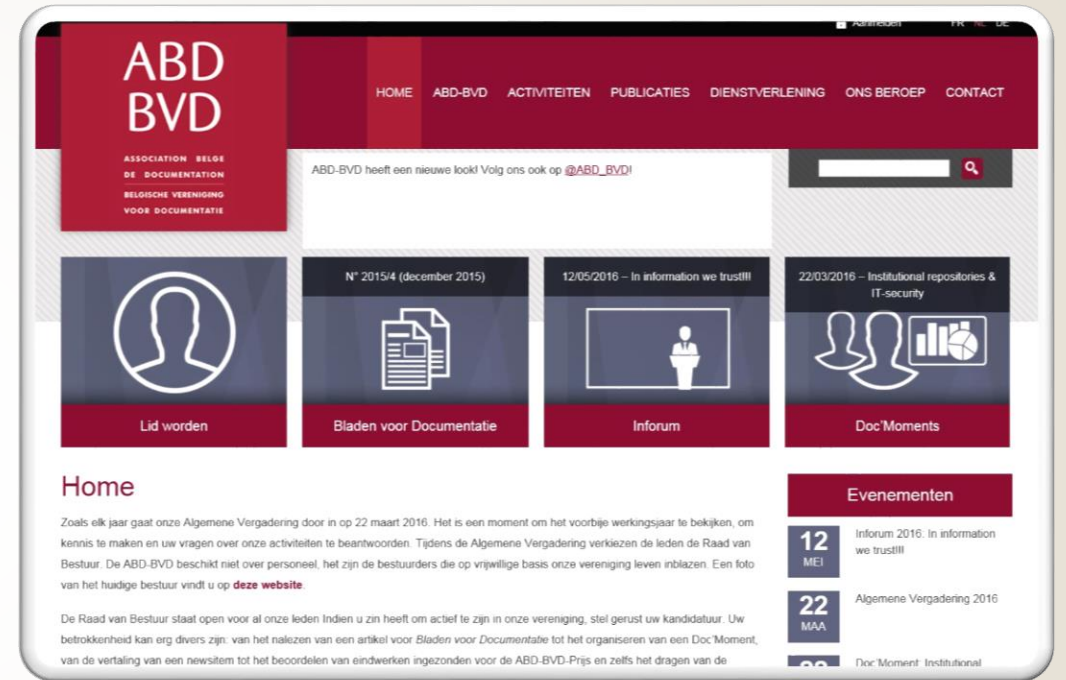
Aanmelden FR NL DE

ABD
BVD
ASSOCIATION BELGE DE DOCUMENTATION
BELGISCHE VERENIGING VOOR DOCUMENTATIE

HOME ABD-BVD ACTIVITEITEN PUBLICATIES DIENSTVERLENING ONS BEROEP CONTACT

ABD-BVD heeft een nieuwe look! Volg ons ook op @ABD_BVD!

N° 2015/4 (december 2015)

12/05/2016 – In information we trust!!!

22/03/2016 – Institutional repositories & IT-security

Lid worden

Bladen voor Documentatie

Inforum

Doc'Moments

Home

Zoals elk jaar gaat onze Algemene Vergadering door in op 22 maart 2016. Het is een moment om het voorbije werkingsjaar te bekijken, om kennis te maken en uw vragen over onze activiteiten te beantwoorden. Tijdens de Algemene Vergadering verkiezen de leden de Raad van Bestuur. De ABD-BVD beschikt niet over personeel, het zijn de bestuurders die op vrijwillige basis onze vereniging leven inblazen. Een foto van het huidige bestuur vindt u op deze website.

De Raad van Bestuur staat open voor al onze leden Indien u zin heeft om actief te zijn in onze vereniging, stel gerust uw kandidatuur. Uw betrokkenheid kan erg divers zijn: van het nalezen van een artikel voor Bladen voor Documentatie tot het organiseren van een Doc'Moment, van de vertaling van een newsitem tot het beoordelen van eindwerken ingezonden voor de ABD-BVD-Prijs en zelfs het dragen van de

Evenementen

12
MEI
Inforum 2016: In information we trust!!!

22
MAA
Algemene Vergadering 2016

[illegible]
Doc'Moment: Institutional